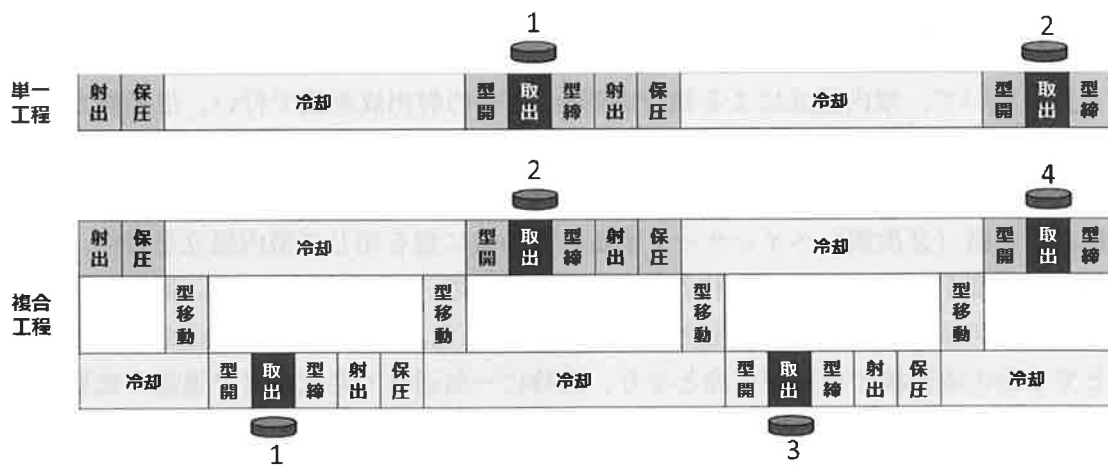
1
2

単一工程

| 射出 | 保圧 | 冷却 | 型開 | 取出 | 型締 | 射出 | 保圧 | 冷却 | 型開 | 取出 | 型締 |
|---|---|---|---|---|---|---|---|---|---|---|---|

2
4

複合工程

| 射出 | 保圧 | 冷却 | 型開 | 取出 | 型締 | 射出 | 保圧 | 冷却 | 型開 | 取出 | 型締 |
|---|---|---|---|---|---|---|---|---|---|---|---|

型移動
型移動
型移動
型移動

| 冷却 | 型開 | 取出 | 型締 | 射出 | 保圧 | 冷却 | 型開 | 取出 | 型締 | 射出 | 保圧 | 冷却 |
|---|---|---|---|---|---|---|---|---|---|---|---|---|

1
3